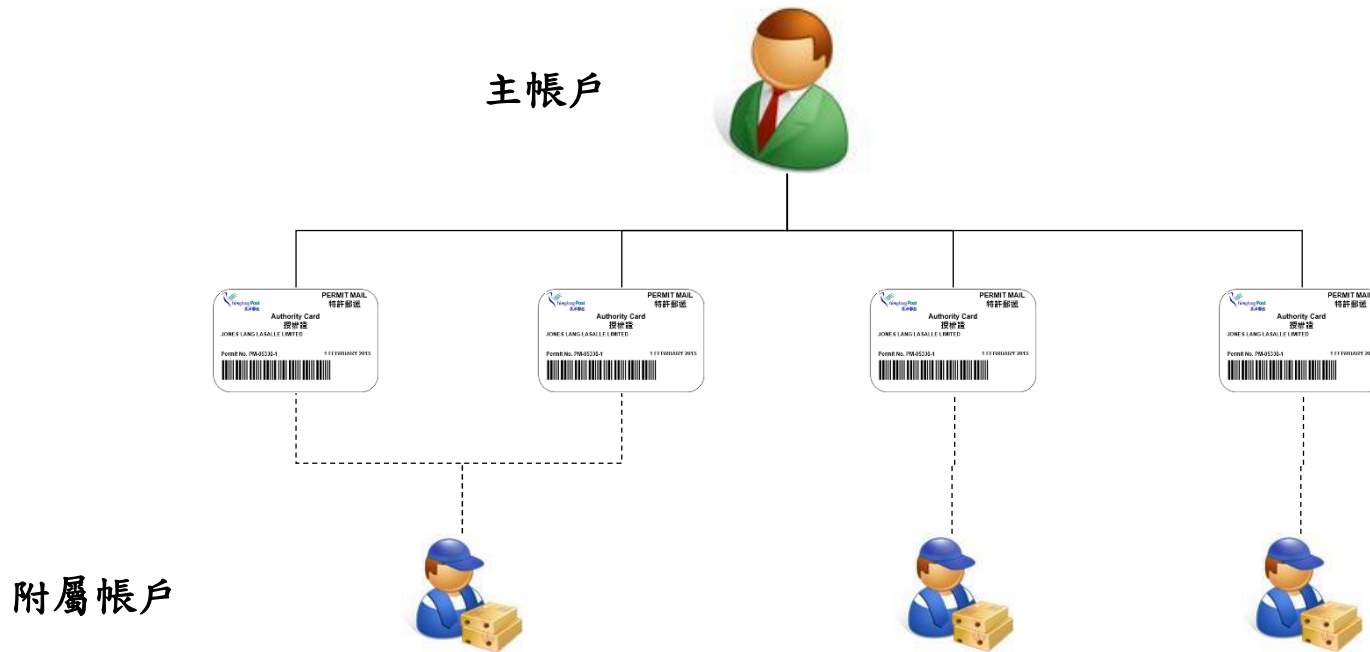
主帳戶

HongkongPost 香港郵政
PERMIT MAIL
特許郵遞
Authority Card
授權證
JONES LANG LASALLE LIMITED
Permit No. PM-05330-1
1 FEBRUARY 2013

HongkongPost 香港郵政
PERMIT MAIL
特許郵遞
Authority Card
授權證
JONES LANG LASALLE LIMITED
Permit No. PM-05330-1
1 FEBRUARY 2013

HongkongPost 香港郵政
PERMIT MAIL
特許郵遞
Authority Card
授權證
JONES LANG LASALLE LIMITED
Permit No. PM-05330-1
1 FEBRUARY 2013

HongkongPost 香港郵政
PERMIT MAIL
特許郵遞
Authority Card
授權證
JONES LANG LASALLE LIMITED
Permit No. PM-05330-1
1 FEBRUARY 20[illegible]

附屬帳戶